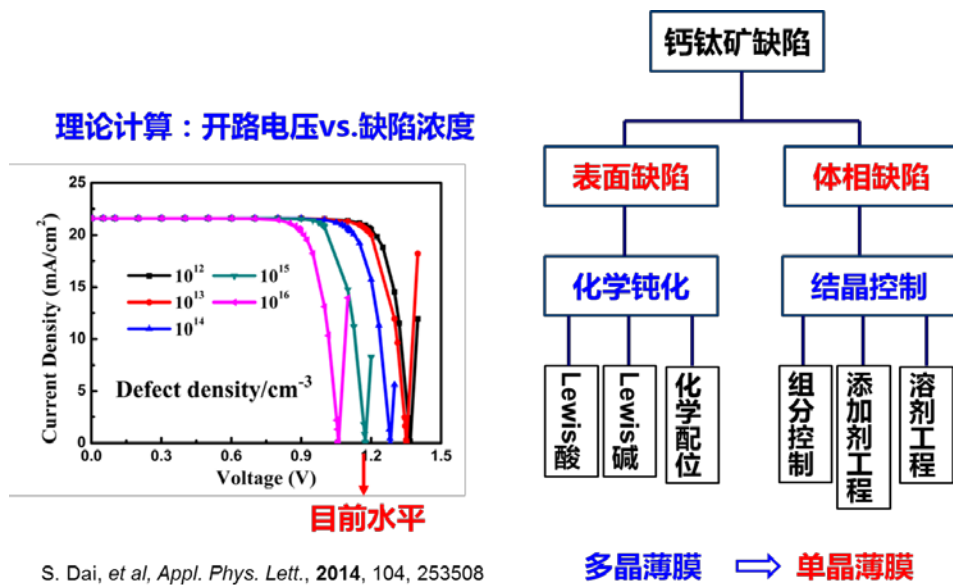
理论计算：开路电压vs.缺陷浓度

Current Density (mA/cm$^2$)

25
20
15
10
5
0

$10^{12}$
$10^{13}$
$10^{14}$
$10^{15}$
$10^{16}$

Defect density/cm$^{-3}$

0.0 0.3 0.6 0.9 1.2 1.5

Voltage (V)

目前水平

S. Dai, et al, Appl. Phys. Lett., 2014, 104, 253508

钙钛矿缺陷

表面缺陷

体相缺陷

化学钝化

结晶控制

Lewis酸

Lewis碱

化学配位

组分控制

添加剂工程

溶剂工程

多晶薄膜 ⇨ 单晶薄膜